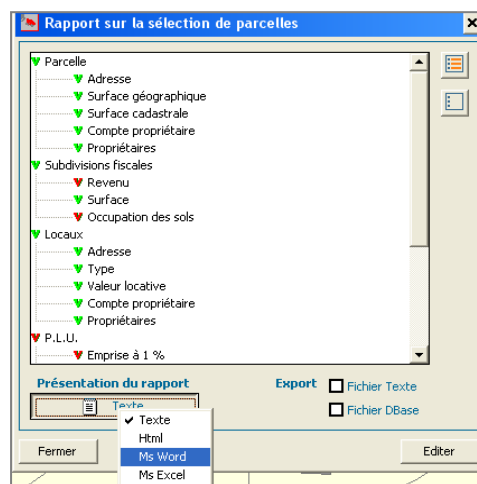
Rapport sur la sélection de parcelles

Parcelle
Adresse
Surface géographique
Surface cadastrale
Compte propriétaire
Propriétaires
Subdivisions fiscales
Revenu
Surface
Occupation des sols
Locaux
Adresse
Type
Valeur locative
Compte propriétaire
Propriétaires
P.L.U.
Emprise à 1 %

Présentation du rapport
Texte
Export
Fichier Texte
Fichier DBase

✓ Texte
Html
Ms Word
Ms Excel

Fermer
Editer